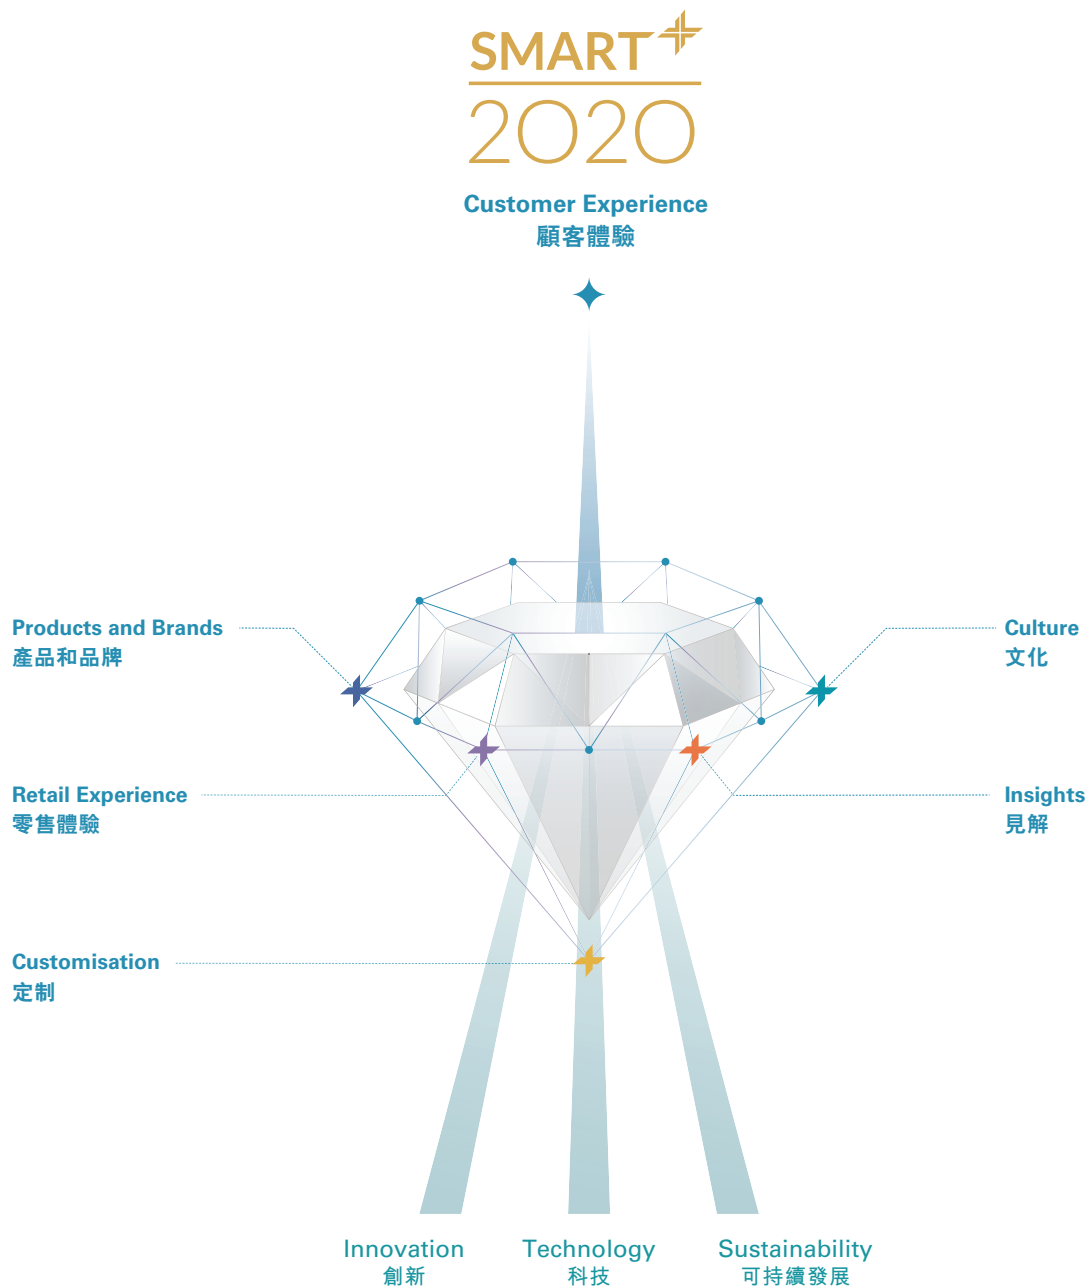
SMART+
2020

Customer Experience
顧客體驗

Products and Brands
產品和品牌

Culture
文化

Retail Experience
零售體驗

Insights
見解

Customisation
定制

Innovation
創新

Technology
科技

Sustainability
可持續發展